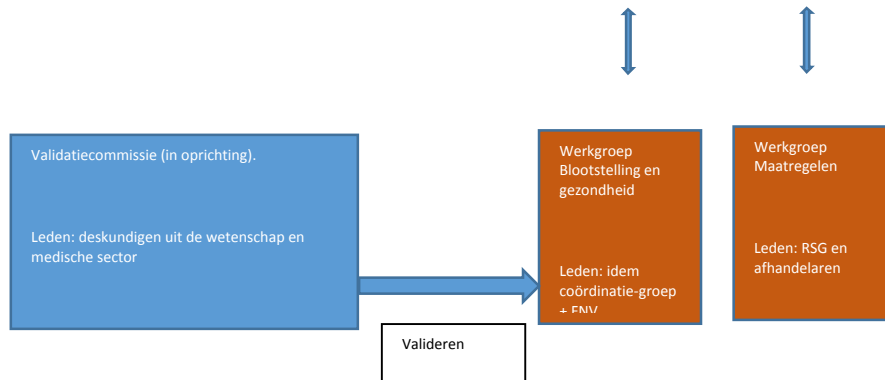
Validatiecommissie (in oprichting).

Leden: deskundigen uit de wetenschap en medische sector

Werkgroep Blootstelling en gezondheid

Leden: idem coördinatie-groep + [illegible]

Werkgroep Maatregelen

Leden: RSG en afhandelaren

Valideren